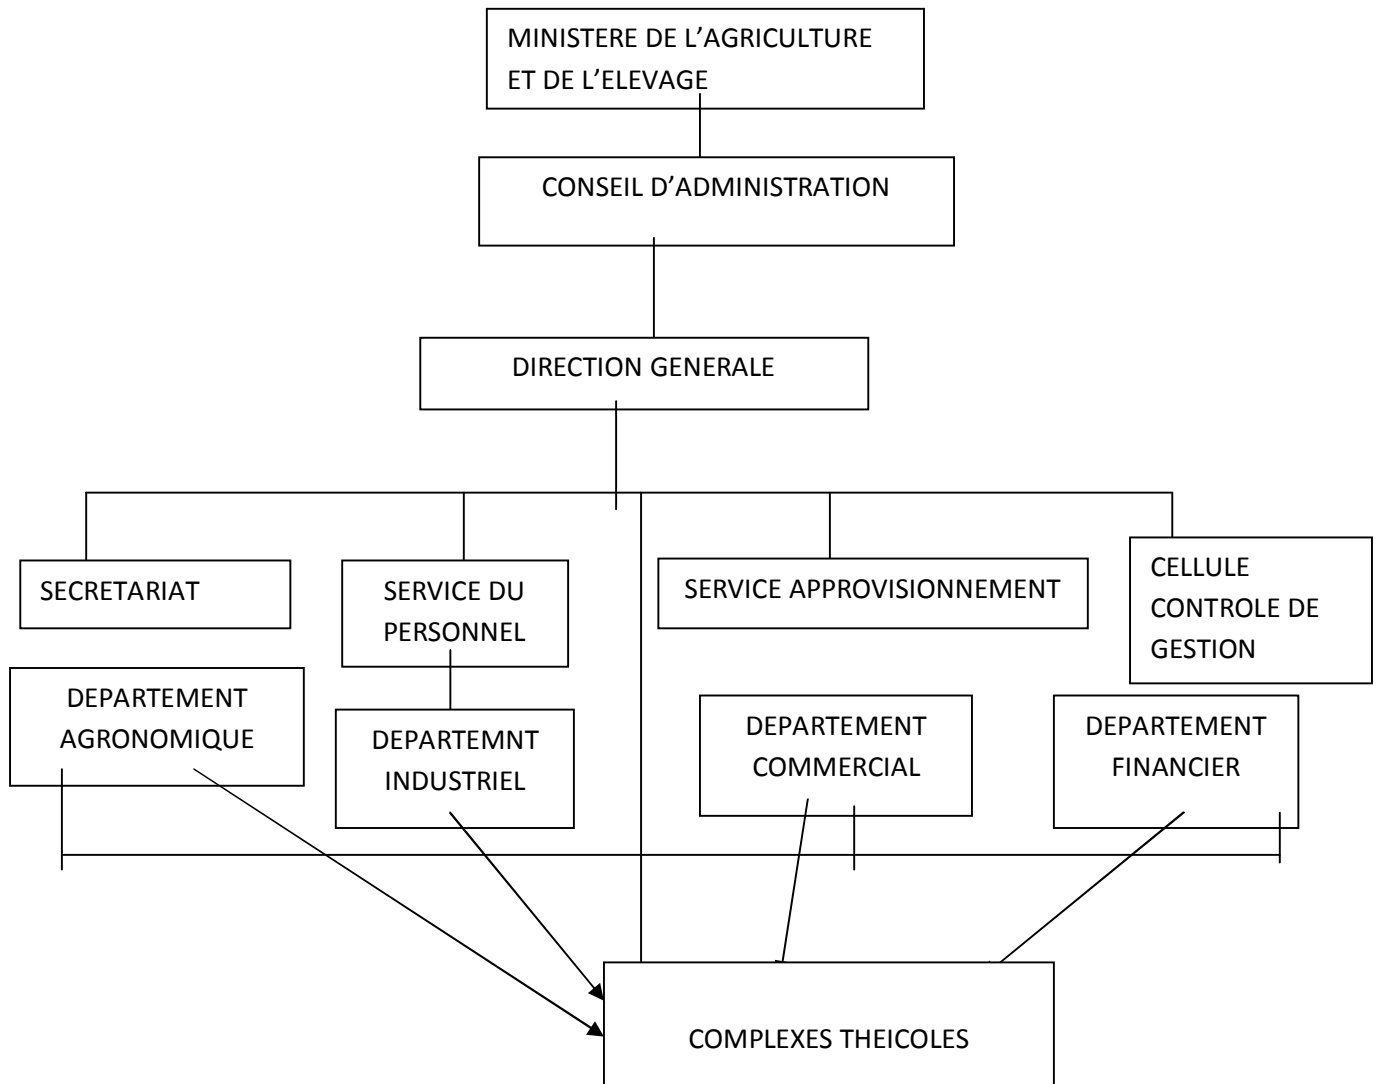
MINISTERE DE L'AGRICULTURE ET DE L'ELEVAGE

CONSEIL D'ADMINISTRATION

DIRECTION GENERALE

SECRETARIAT

SERVICE DU PERSONNEL

SERVICE APPROVISIONNEMENT

CELLULE CONTROLE DE GESTION

DEPARTEMENT AGRONOMIQUE

DEPARTEMNT INDUSTRIEL

DEPARTEMENT COMMERCIAL

DEPARTEMENT FINANCIER

COMPLEXES THEICOLES